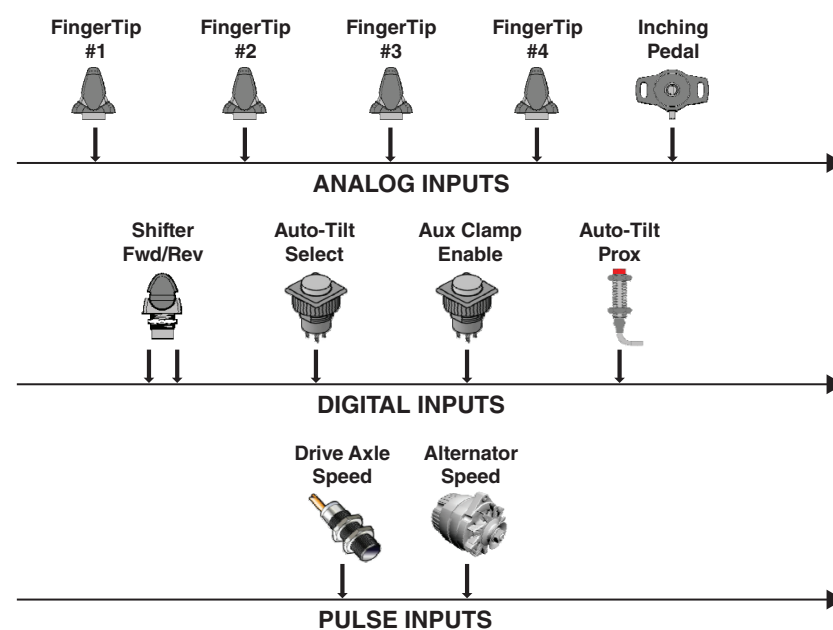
FingerTip #1

FingerTip #2

FingerTip #3

FingerTip #4

Inching Pedal

ANALOG INPUTS

Shifter Fwd/Rev

Auto-Tilt Select

Aux Clamp Enable

Auto-Tilt Prox

DIGITAL INPUTS

Drive Axle Speed

Alternator Speed

PULSE INPUTS